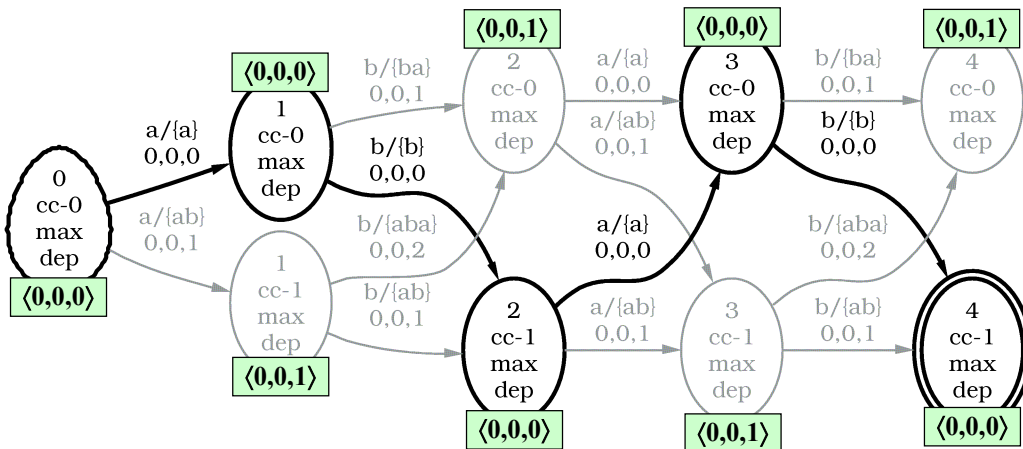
⟨0,0,1⟩
⟨0,0,0⟩
⟨0,0,1⟩
⟨0,0,0⟩

0
cc-0
max
dep
⟨0,0,0⟩

a/{a}
0,0,0

a/{ab}
0,0,1

1
cc-0
max
dep

1
cc-1
max
dep
⟨0,0,1⟩

b/{ba}
0,0,1

b/{b}
0,0,0

b/{aba}
0,0,2

b/{ab}
0,0,1

2
cc-0
max
dep

2
cc-1
max
dep
⟨0,0,0⟩

a/{a}
0,0,0

a/{ab}
0,0,1

a/{a}
0,0,0

a/{ab}
0,0,1

3
cc-0
max
dep

3
cc-1
max
dep
⟨0,0,1⟩

b/{ba}
0,0,1

b/{b}
0,0,0

b/{aba}
0,0,2

b/{ab}
0,0,1

4
cc-0
max
dep

4
cc-1
max
dep
⟨0,0,0⟩